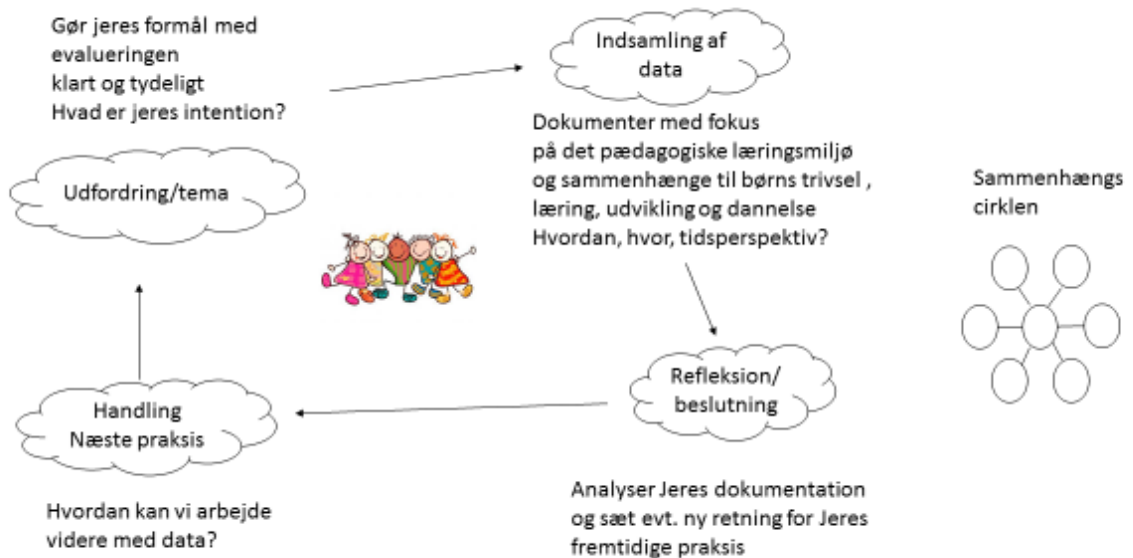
Gør jeres formål med evalueringen klart og tydeligt
Hvad er jeres intention?

Indsamling af data

Dokumenter med fokus på det pædagogiske læringsmiljø og sammenhænge til børns trivsel , læring, udvikling og dannelse
Hvordan, hvor, tidsperspektiv?

Udfordring/tema

Sammenhængs cirklen

Refleksion/ beslutning

Handling
Næste praksis

Hvordan kan vi arbejde videre med data?

Analyser Jeres dokumentation og sæt evt. ny retning for Jeres fremtidige praksis